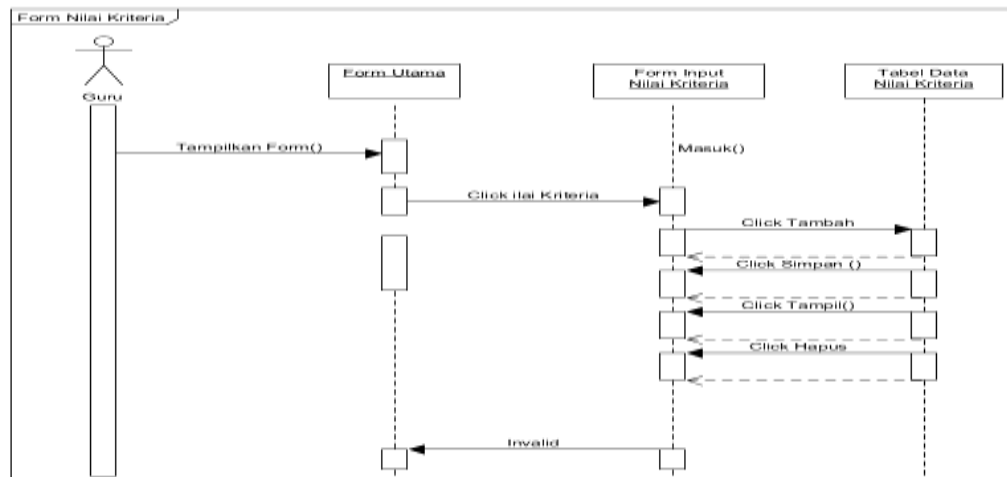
Form Nilai Kriteria

Guru

Form Utama

Form Input Nilai Kriteria

Tabel Data Nilai Kriteria

Tampilkan Form()

Masuk()

Click ilai Kriteria

Click Tambah

Click Simpan ()

Click Tampil()

Click Hapus

Invalid